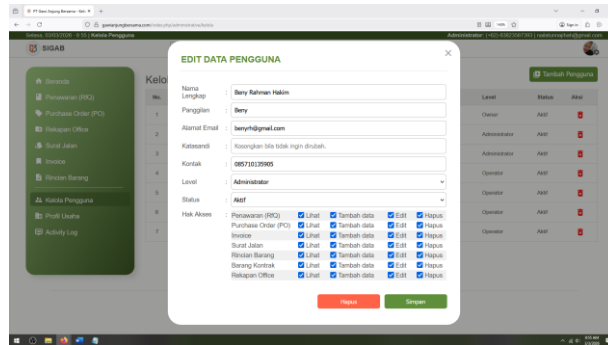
PT Sinar Agung Bersama - Web X +

gunungjayabersama.com/index.php/administrator/kelola

Selasa, 03/03/2020 - 8:55 | Kelola Pengguna

Administrator | (+62) 4082 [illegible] | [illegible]@gmail.com

SIGAB

Beranda
Penawaran (RfQ)
Purchase Order (PO)
Rekapan Office
Surat Jalan
Invoice
Rincian Barang
Kelola Pengguna
Profil Usaha
Activity Log

Kelo

Tambah Pengguna

| No. | Level | Status | Aksi |
|---|---|---|---|
| 1 | Owner | Aktif | |
| 2 | Administrator | Aktif | |
| 3 | Administrator | Aktif | |
| 4 | Operator | Aktif | |
| 5 | Operator | Aktif | |
| 6 | Operator | Aktif | |
| 7 | Operator | Aktif | |

EDIT DATA PENGGUNA

×

Nama Lengkap : Beny Rahman Hakim
Panggilan : Beny
Alamat Email : benyrh@gmail.com
Katasandi : Kosongkan bila tidak ingin dirubah.
Kontak : 085710135905
Level : Administrator
Status : Aktif
Hak Akses :

| | | | | |
|---|---|---|---|---|
| Penawaran (RfQ) | Lihat | Tambah data | Edit | Hapus |
| Purchase Order (PO) | Lihat | Tambah data | Edit | Hapus |
| Invoice | Lihat | Tambah data | Edit | Hapus |
| Surat Jalan | Lihat | Tambah data | Edit | Hapus |
| Rincian Barang | Lihat | Tambah data | Edit | Hapus |
| Barang Kontrak | Lihat | Tambah data | Edit | Hapus |
| Rekapan Office | Lihat | Tambah data | Edit | Hapus |

Hapus
Simpan